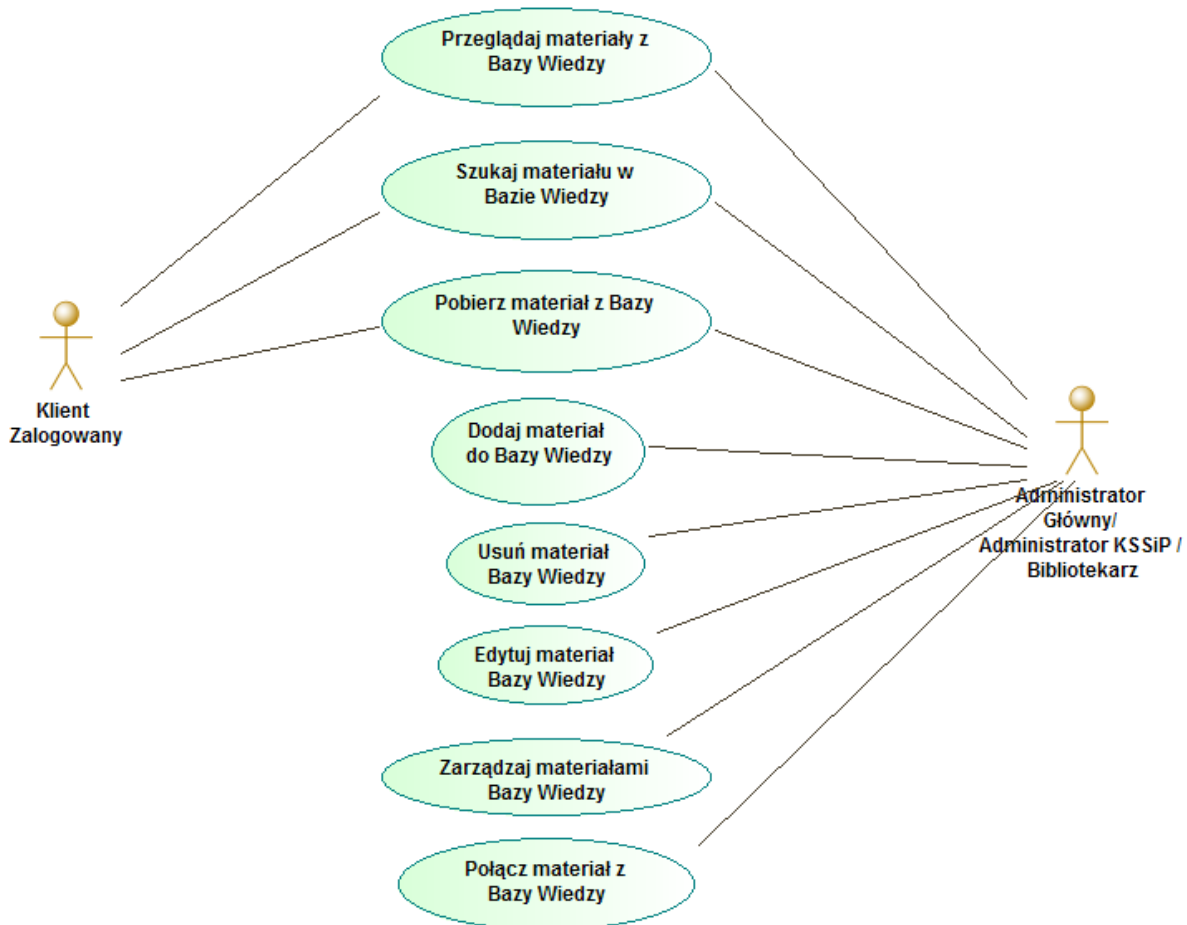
Przeglądaj materiały z Bazy Wiedzy

Szukaj materiału w Bazie Wiedzy

Pobierz materiał z Bazy Wiedzy

Klient Zalogowany

Dodaj materiał do Bazy Wiedzy

Usuń materiał Bazy Wiedzy

Edytuj materiał Bazy Wiedzy

Zarządzaj materiałami Bazy Wiedzy

Połącz materiał z Bazy Wiedzy

Administrator Główny/ Administrator KSSiP / Bibliotekarz